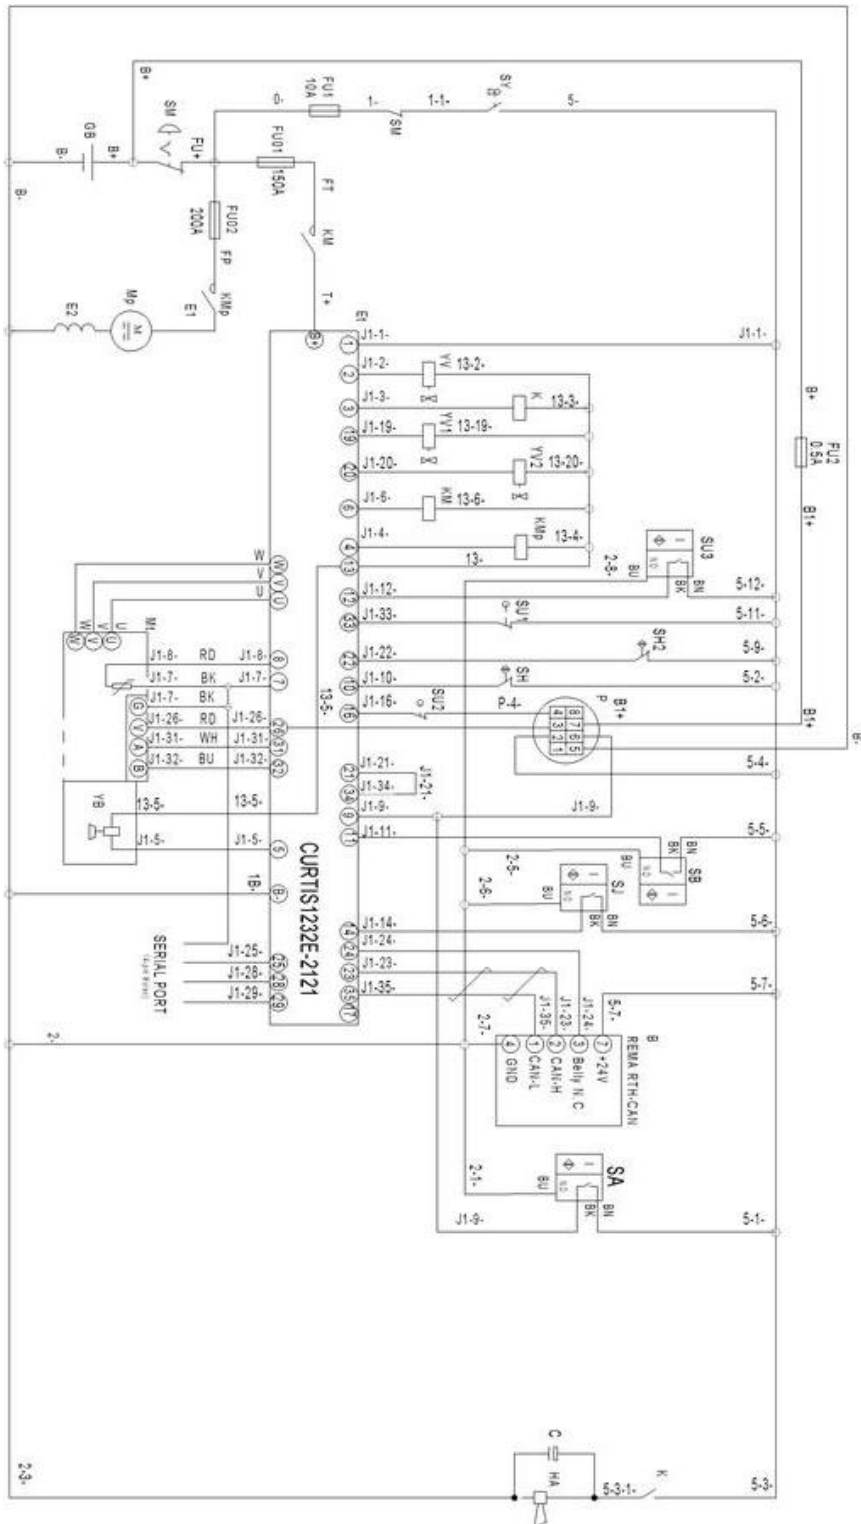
B+
B-
GB
B+
SM
FU+
0-
FU1
10A
1-
1-1-
SY
5-
SM
FU01
150A
FT
KM
FU02
200A
FP
KMp
E1
E2
Mp
M
T+
B+
E1
J1-1-
J1-1-
J1-2-
YV
13-2-
J1-3-
K
13-3-
J1-19-
YV1
13-19-
J1-20-
YV2
13-20-
J1-6-
KM
13-6-
J1-4-
KMp
13-4-
13-
B+
FU2
0.5A
B1+
SU3
2-8-
BU
BK
BN
5-12-
W
V
U
M1
W
V
U
J1-12-
J1-33-
SU1
5-11-
J1-8-
RD
J1-8-
J1-7-
BK
J1-7-
J1-7-
BK
J1-22-
SH2
5-9-
J1-10-
SH
5-2-
13-5-
J1-16-
SU2
P-4-
P
B1+
B1+
B-
J1-26-
RD
J1-26-
J1-31-
WH
J1-31-
J1-32-
BU
J1-32-
5-4-
J1-21-
J1-34-
J1-21-
J1-9-
J1-9-
YB
13-5-
13-5-
J1-5-
J1-5-
J1-11-
5-5-
BU
BK
BN
SB
2-5-
CURTIS1232E-2121
1B-
2-6-
BU
SJ
BK
BN
5-6-
J1-14-
J1-24-
J1-23-
J1-35-
SERIAL PORT
J1-25-
J1-28-
J1-29-
5-7-
J1-35-
J1-23-
J1-24-
5-7-
B
REMA RTH-CAN
2-7-
4 GND
1 CAN-L
2 CAN-H
3 Belly N.C
7 +24V
2-
SA
2-1-
BU
BK
BN
J1-9-
5-1-
C
HA
5-3-1-
K
5-3-
2-3-